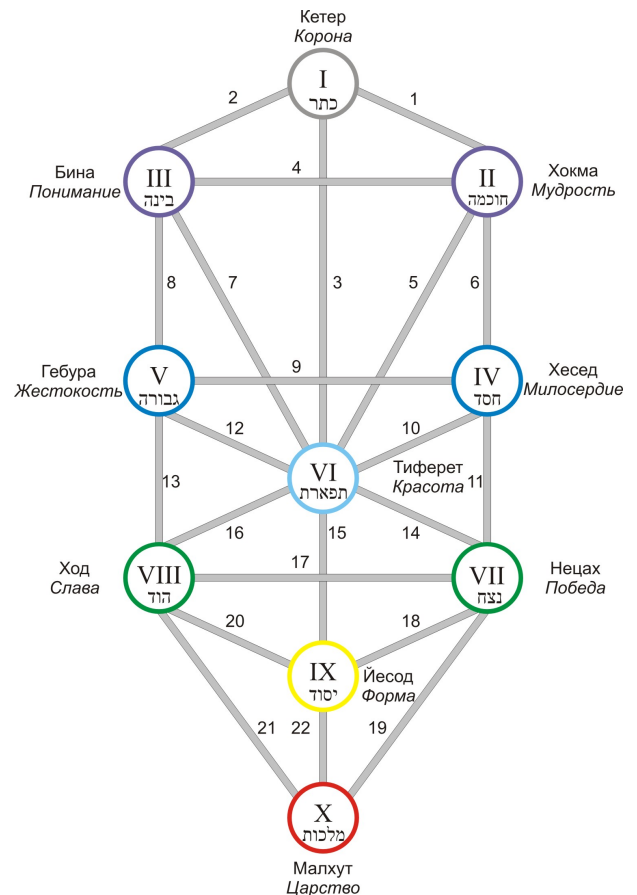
Кетер
*Корона*

I
כתר

2

1

Бина
*Понимание*

III
בינה

4

II
חוכמה

Хокма
*Мудрость*

8

7

3

5

6

Гебура
*Жестокость*

V
גבורה

9

IV
חסד

Хесед
*Милосердие*

12

10

13

VI
תפארת

Тиферет
*Красота*

11

16

15

14

Ход
*Слава*

VIII
הוד

17

VII
נצח

Нецах
*Победа*

20

18

IX
יסוד

Йесод
*Форма*

21

22

19

X
מלכות

Малхут
*Царство*